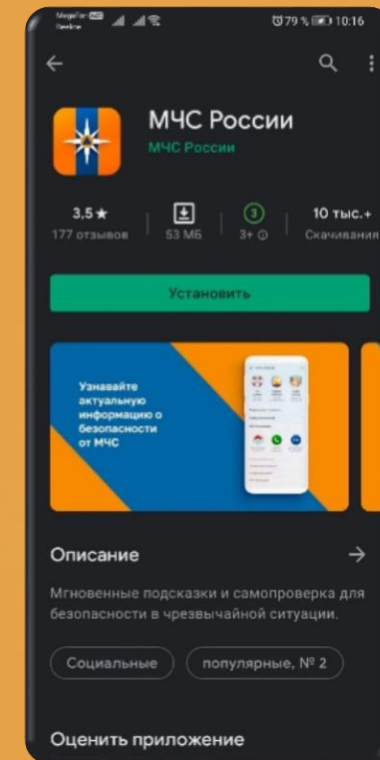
MegaFon
Beeline
79 % 10:16

МЧС России
МЧС России

3,5 ★
177 отзывов

53 МБ

3
3+

10 тыс.+
Скачивания

Установить

Узнавайте актуальную информацию о безопасности от МЧС

Описание

Мгновенные подсказки и самопроверка для безопасности в чрезвычайной ситуации.

Социальные
популярные, № 2

Оценить приложение